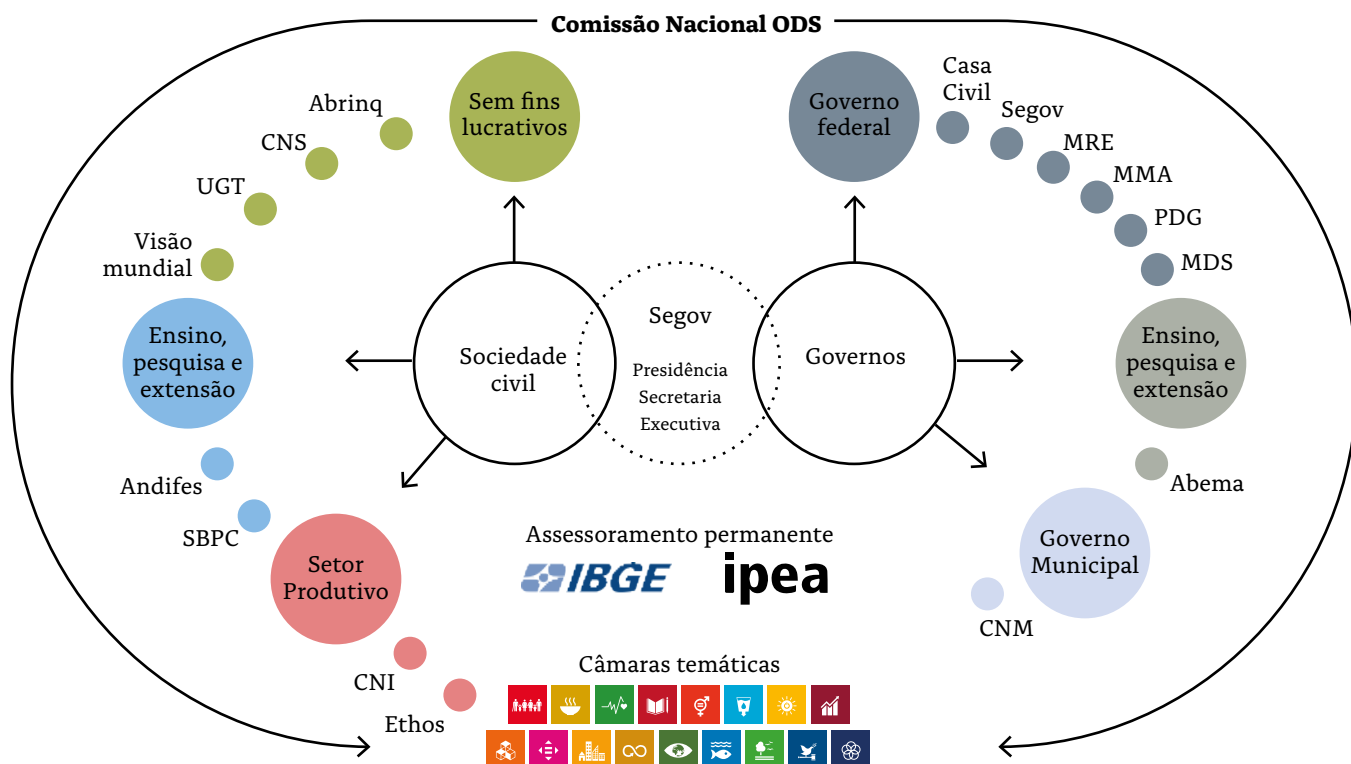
Comissão Nacional ODS

Abrinq
CNS
UGT
Visão mundial

Sem fins lucrativos

Governo federal

Casa Civil
Segov
MRE
MMA
PDG
MDS

Ensino, pesquisa e extensão

Sociedade civil

Segov
Presidência Secretaria Executiva

Governos

Ensino, pesquisa e extensão

Andifes
SBPC

Abema

Setor Produtivo

Assessoramento permanente
IBGE
ipea

Governo Municipal

CNM

CNI
Ethos

Câmaras temáticas